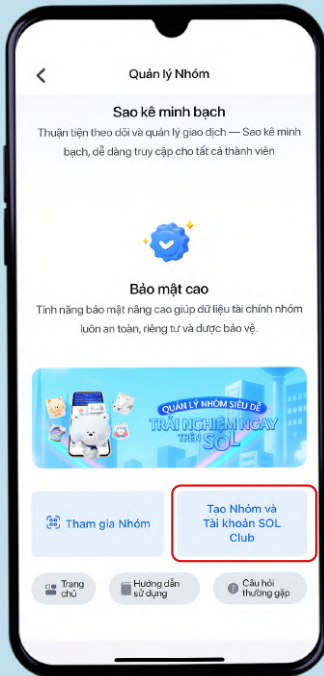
Quản lý Nhóm

Sao kê minh bạch

Thuận tiện theo dõi và quản lý giao dịch — Sao kê minh bạch, dễ dàng truy cập cho tất cả thành viên

Bảo mật cao

Tính năng bảo mật nâng cao giúp dữ liệu tài chính nhóm luôn an toàn, riêng tư và được bảo vệ.

QUẢN LÝ NHÓM SIÊU DỄ
TRẢI NGHIỆM NGAY TRÊN SOL

Tham gia Nhóm

Tạo Nhóm và Tài khoản SOL Club

Trang chủ

Hướng dẫn sử dụng

Câu hỏi thường gặp